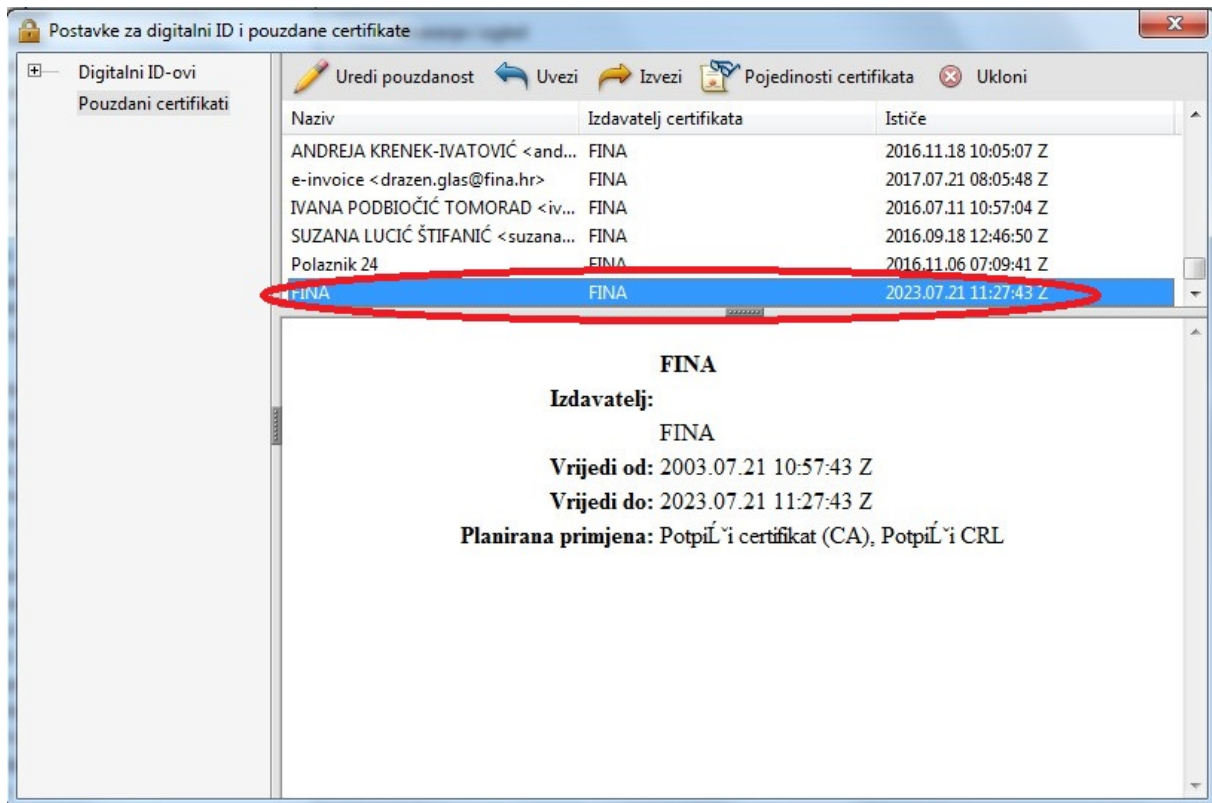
Postavke za digitalni ID i pouzdane certifikate

Digitalni ID-ovi
Pouzdani certifikati

Uredi pouzdanost Uvezi Izvezi Pojedinosti certifikata Ukloni

| Naziv | Izdavatelj certifikata | Ističe |
|---|---|---|
| ANDREJA KRENEK-IVATOVIĆ <and... | FINA | 2016.11.18 10:05:07 Z |
| e-invoice <drazen.glas@fina.hr> | FINA | 2017.07.21 08:05:48 Z |
| IVANA PODBIOČIĆ TOMORAD <iv... | FINA | 2016.07.11 10:57:04 Z |
| SUZANA LUCIĆ ŠTIFANIĆ <suzana... | FINA | 2016.09.18 12:46:50 Z |
| Polaznik 24 | FINA | 2016.11.06 07:09:41 Z |
| FINA | FINA | 2023.07.21 11:27:43 Z |

FINA
Izdavatelj:
FINA
Vrijedi od: 2003.07.21 10:57:43 Z
Vrijedi do: 2023.07.21 11:27:43 Z
Planirana primjena: PotpiĹˇi certifikat (CA), PotpiĹˇi CRL